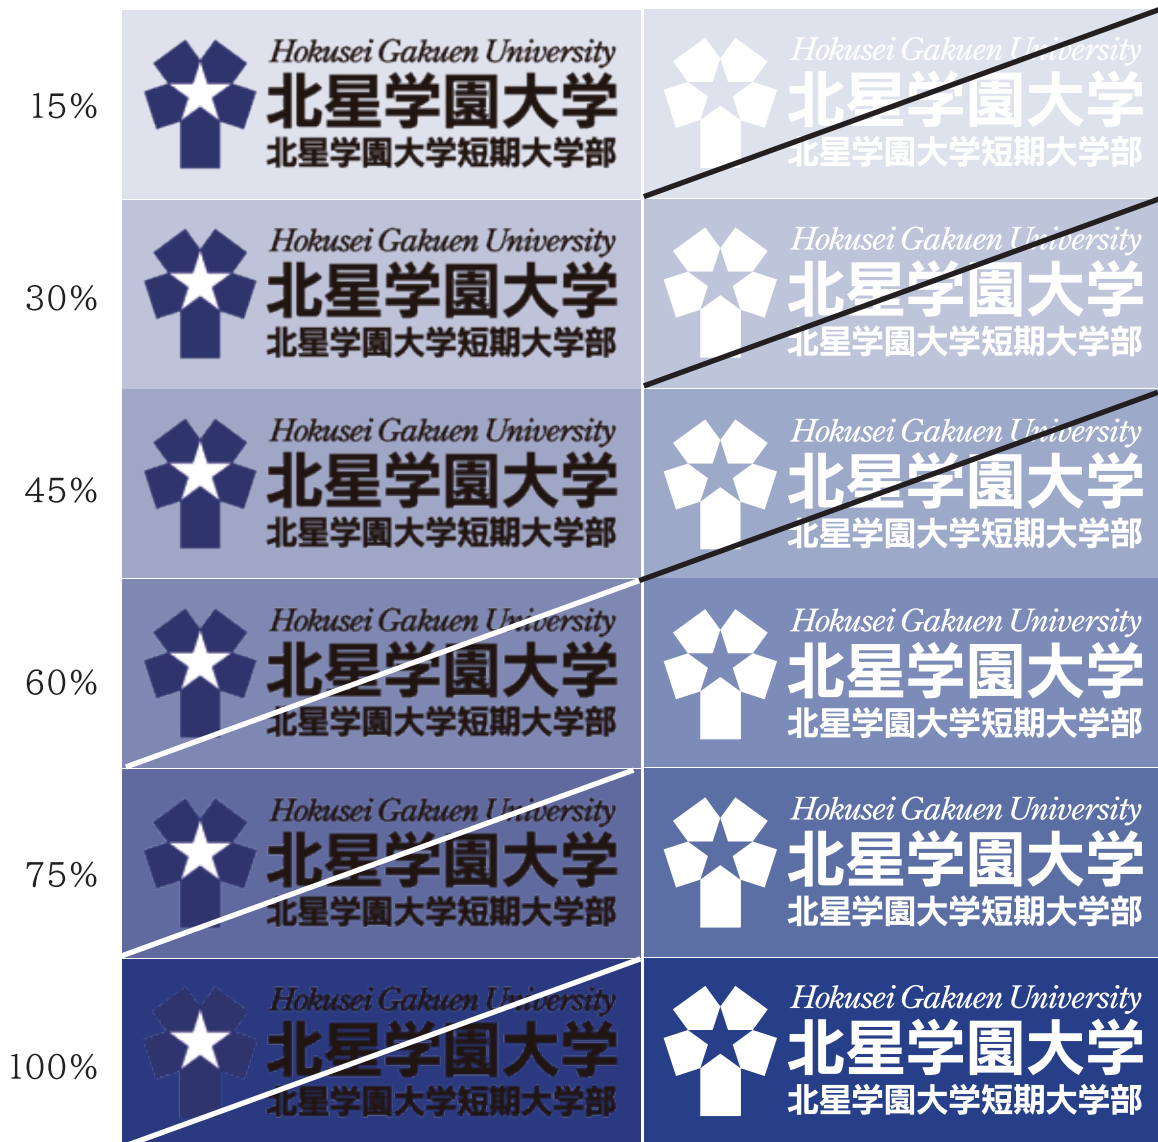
15%

Hokusei Gakuen University
北星学園大学
北星学園大学短期大学部

Hokusei Gakuen University
北星学園大学
北星学園大学短期大学部

30%

Hokusei Gakuen University
北星学園大学
北星学園大学短期大学部

Hokusei Gakuen University
北星学園大学
北星学園大学短期大学部

45%

Hokusei Gakuen University
北星学園大学
北星学園大学短期大学部

Hokusei Gakuen University
北星学園大学
北星学園大学短期大学部

60%

Hokusei Gakuen University
北星学園大学
北星学園大学短期大学部

Hokusei Gakuen University
北星学園大学
北星学園大学短期大学部

75%

Hokusei Gakuen University
北星学園大学
北星学園大学短期大学部

Hokusei Gakuen University
北星学園大学
北星学園大学短期大学部

100%

Hokusei Gakuen University
北星学園大学
北星学園大学短期大学部

Hokusei Gakuen University
北星学園大学
北星学園大学短期大学部